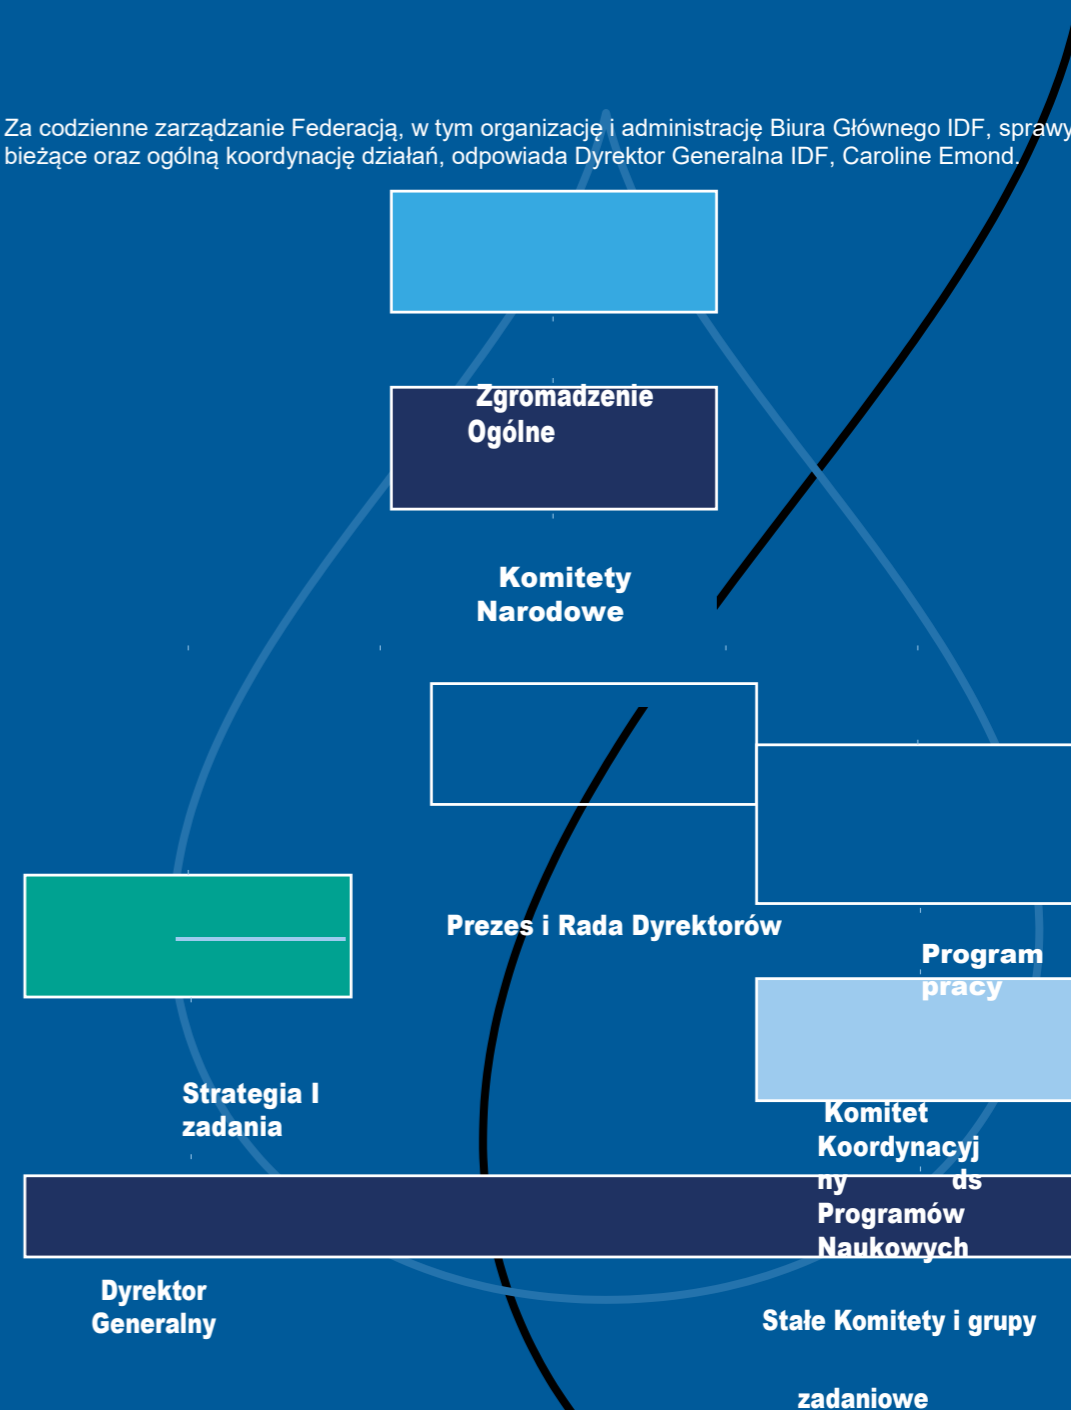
Za codzienne zarządzanie Federacją, w tym organizację i administrację Biura Głównego IDF, sprawy bieżące oraz ogólną koordynację działań, odpowiada Dyrektor Generalna IDF, Caroline Emond.

Zgromadzenie Ogólne

Komitety Narodowe

Prezes i Rada Dyrektorów

Program pracy

Strategia I zadania

Komitet Koordynacyjny ds Programów Naukowych

Dyrektor Generalny

Stałe Komitety i grupy

zadaniowe